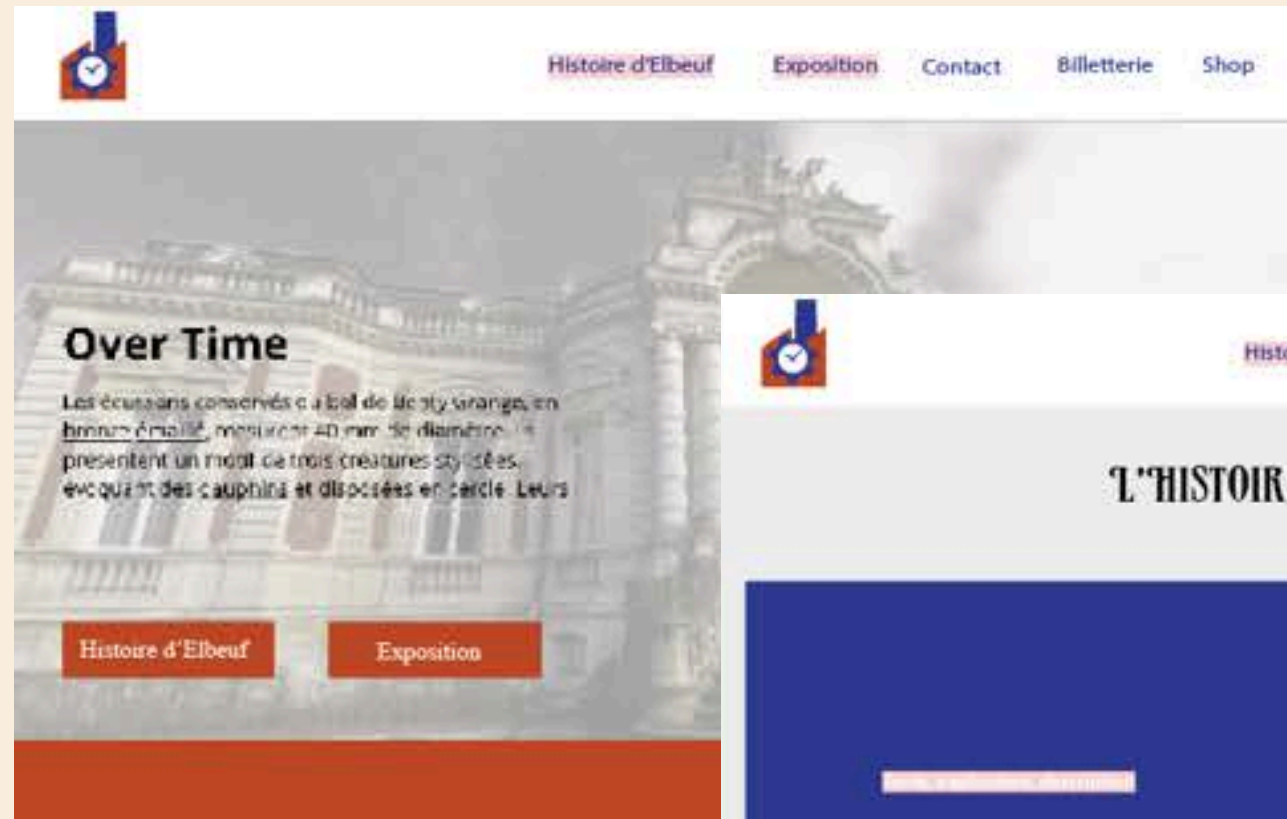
Histoire d'Elbeuf Exposition Contact Billetterie Shop

Over Time

Les écussons conservés o a bal de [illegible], en bronze émaillé, mesurant 40 mm de diamètre. Ils présentent un motif de trois créatures stylisées, évoquant des dauphins et disposées en cercle. Leurs

Histoire d'Elbeuf

Exposition

Histo

L'HISTOIR

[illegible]